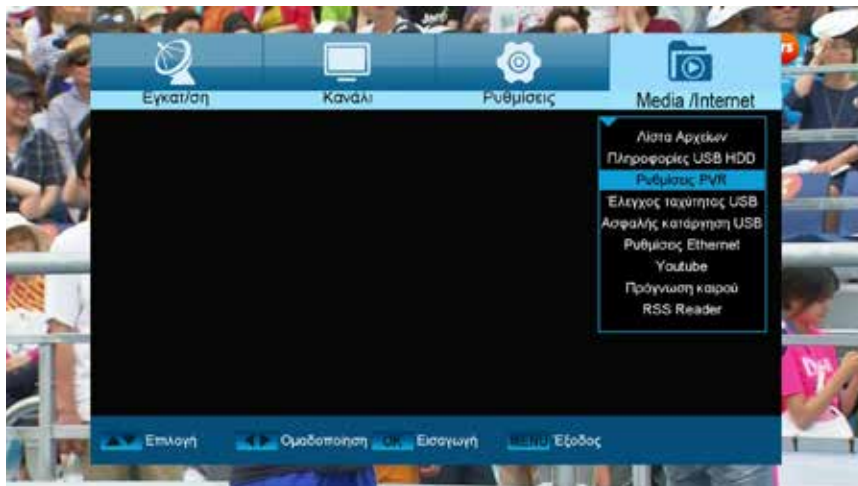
Εγκατ/ση

Κανάλι

Ρυθμίσεις

Media /Internet

Λίστα Αρχείων
Πληροφορίες USB HDD
Ρυθμίσεις PVR
Έλεγχος ταχύτητος USB
Ασφαλής κατάργηση USB
Ρυθμίσεις Ethernet
Youtube
Πρόγνωση καιρού
RSS Reader

Επιλογή

Ομαδοποίηση OK Εισαγωγή

MENU Έξοδος